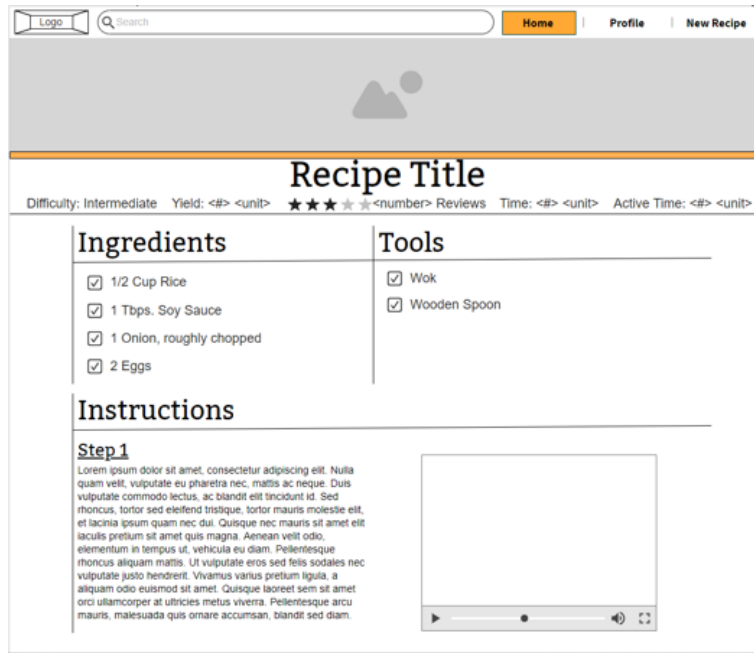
Logo

Search

Home | Profile | New Recipe

Recipe Title

Difficulty: Intermediate Yield: <#> <unit> ★★★★★ <number> Reviews Time: <#> <unit> Active Time: <#> <unit>

Ingredients

☑ 1/2 Cup Rice

☑ 1 Tbps. Soy Sauce

☑ 1 Onion, roughly chopped

☑ 2 Eggs

Tools

☑ Wok

☑ Wooden Spoon

Instructions

Step 1

Lorem ipsum dolor sit amet, consectetur adipiscing elit. Nulla quam velit, vulputate eu pharetra nec, mattis ac neque. Duis vulputate commodo lectus, ac blandit elit tincidunt id. Sed rhoncus, tortor sed eleifend tristique, tortor mauris molestie elit, et lacinia ipsum quam nec dui. Quisque nec mauris sit amet elit iaculis pretium sit amet quis magna. Aenean velit odio, elementum in tempus ut, vehicula eu diam. Pellentesque rhoncus aliquam mattis. Ut vulputate eros sed felis sodales nec vulputate justo hendrerit. Vivamus varius pretium ligula, a aliquam odio euismod sit amet. Quisque laoreet sem sit amet orci ullamcorper at ultricies metus viverra. Pellentesque arcu mauris, malesuada quis ornare accumsan, blandit sed diam.